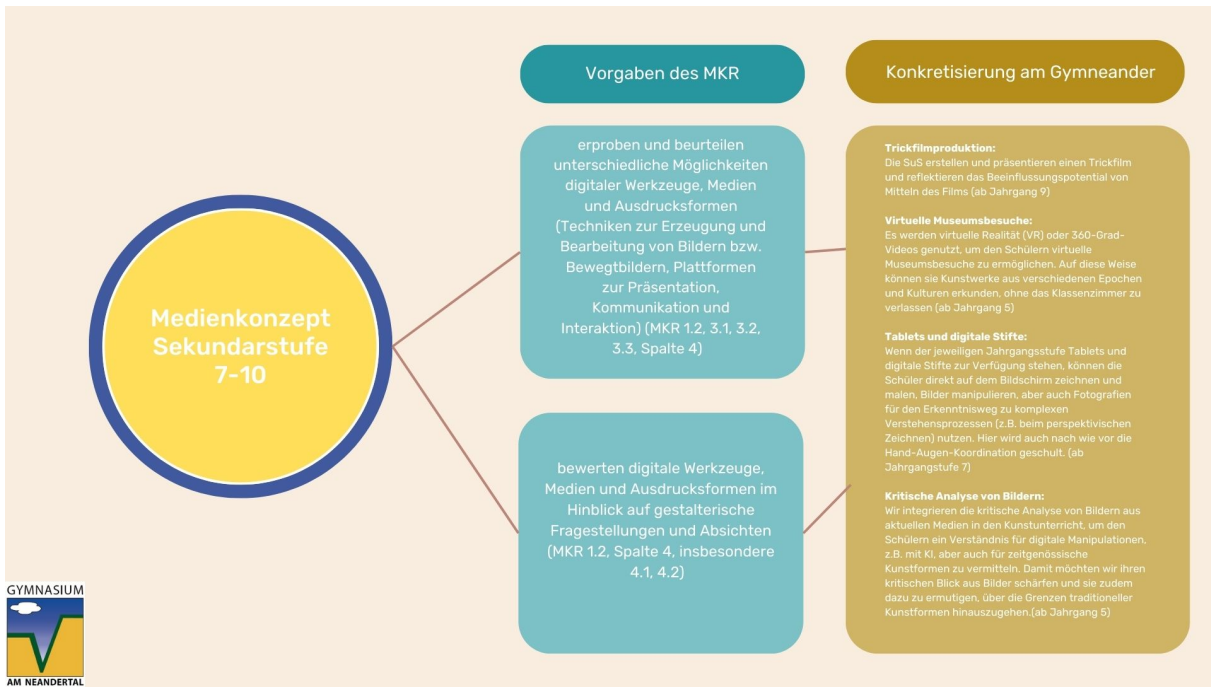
Medienkonzept Sekundarstufe 7-10

Vorgaben des MKR

erproben und beurteilen unterschiedliche Möglichkeiten digitaler Werkzeuge, Medien und Ausdrucksformen (Techniken zur Erzeugung und Bearbeitung von Bildern bzw. Bewegtbildern, Plattformen zur Präsentation, Kommunikation und Interaktion) (MKR 1.2, 3.1, 3.2, 3.3, Spalte 4)

bewerten digitale Werkzeuge, Medien und Ausdrucksformen im Hinblick auf gestalterische Fragestellungen und Absichten (MKR 1.2, Spalte 4, insbesondere 4.1, 4.2)

Konkretisierung am Gymneander

Trickfilmproduktion:
Die SuS erstellen und präsentieren einen Trickfilm und reflektieren das Beeinflussungspotential von Mitteln des Films (ab Jahrgang 9)

Virtuelle Museumsbesuche:
Es werden virtuelle Realität (VR) oder 360-Grad-Videos genutzt, um den Schülern virtuelle Museumsbesuche zu ermöglichen. Auf diese Weise können sie Kunstwerke aus verschiedenen Epochen und Kulturen erkunden, ohne das Klassenzimmer zu verlassen (ab Jahrgang 5)

Tablets und digitale Stifte:
Wenn der jeweiligen Jahrgangsstufe Tablets und digitale Stifte zur Verfügung stehen, können die Schüler direkt auf dem Bildschirm zeichnen und malen, Bilder manipulieren, aber auch Fotografien für den Erkenntnisweg zu komplexen Verstehensprozessen (z.B. beim perspektivischen Zeichnen) nutzen. Hier wird auch nach wie vor die Hand-Augen-Koordination geschult. (ab Jahrgangstufe 7)

Kritische Analyse von Bildern:
Wir integrieren die kritische Analyse von Bildern aus aktuellen Medien in den Kunstunterricht, um den Schülern ein Verständnis für digitale Manipulationen, z.B. mit KI, aber auch für zeitgenössische Kunstformen zu vermitteln. Damit möchten wir ihren kritischen Blick aus Bilder schärfen und sie zudem dazu zu ermutigen, über die Grenzen traditioneller Kunstformen hinauszugehen.(ab Jahrgang 5)

GYMNASIUM
AM NEANDERTAL